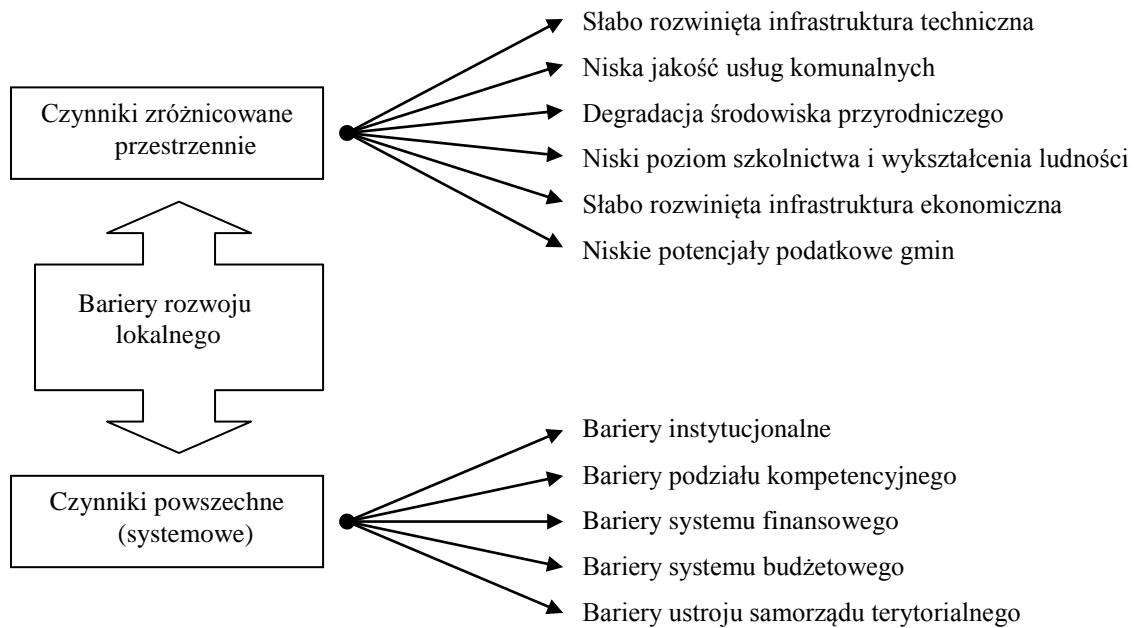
Czynniki zróżnicowane przestrzennie

Słabo rozwinięta infrastruktura techniczna
Niska jakość usług komunalnych
Degradacja środowiska przyrodniczego
Niski poziom szkolnictwa i wykształcenia ludności
Słabo rozwinięta infrastruktura ekonomiczna
Niskie potencjały podatkowe gmin

Bariery rozwoju lokalnego

Czynniki powszechne (systemowe)

Bariery instytucjonalne
Bariery podziału kompetencyjnego
Bariery systemu finansowego
Bariery systemu budżetowego
Bariery ustroju samorządu terytorialnego